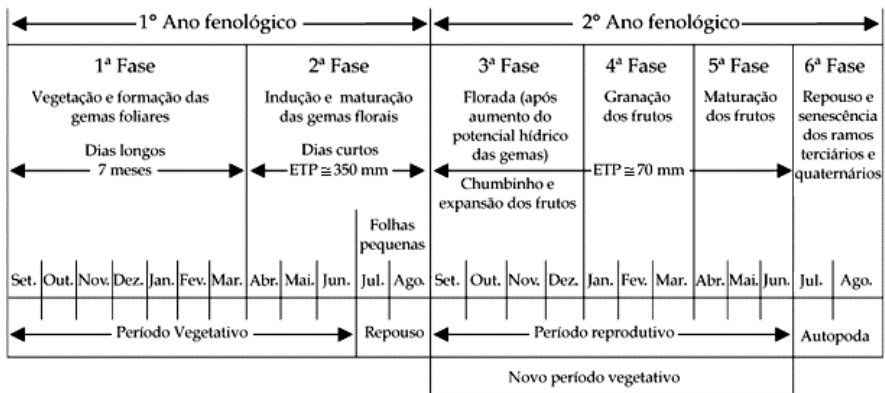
1° Ano fenológico

2° Ano fenológico

1ª Fase
Vegetação e formação das gemas foliares
Dias longos
7 meses

2ª Fase
Indução e maturação das gemas florais
Dias curtos
ETP ≅ 350 mm

Folhas pequenas

3ª Fase
Florada (após aumento do potencial hídrico das gemas)
Chumbinho e expansão dos frutos

4ª Fase
Granação dos frutos

ETP ≅ 70 mm

5ª Fase
Maturação dos frutos

6ª Fase
Repouso e senescência dos ramos terciários e quaternários

| Set. | Out. | Nov. | Dez. | Jan. | Fev. | Mar. | Abr. | Mai. | Jun. | Jul. | Ago. | Set. | Out. | Nov. | Dez. | Jan. | Fev. | Mar. | Abr. | Mai. | Jun. | Jul. | Ago. |
|---|---|---|---|---|---|---|---|---|---|---|---|---|---|---|---|---|---|---|---|---|---|---|---|

Período Vegetativo

Repouso

Período reprodutivo

Autopoda

Novo período vegetativo